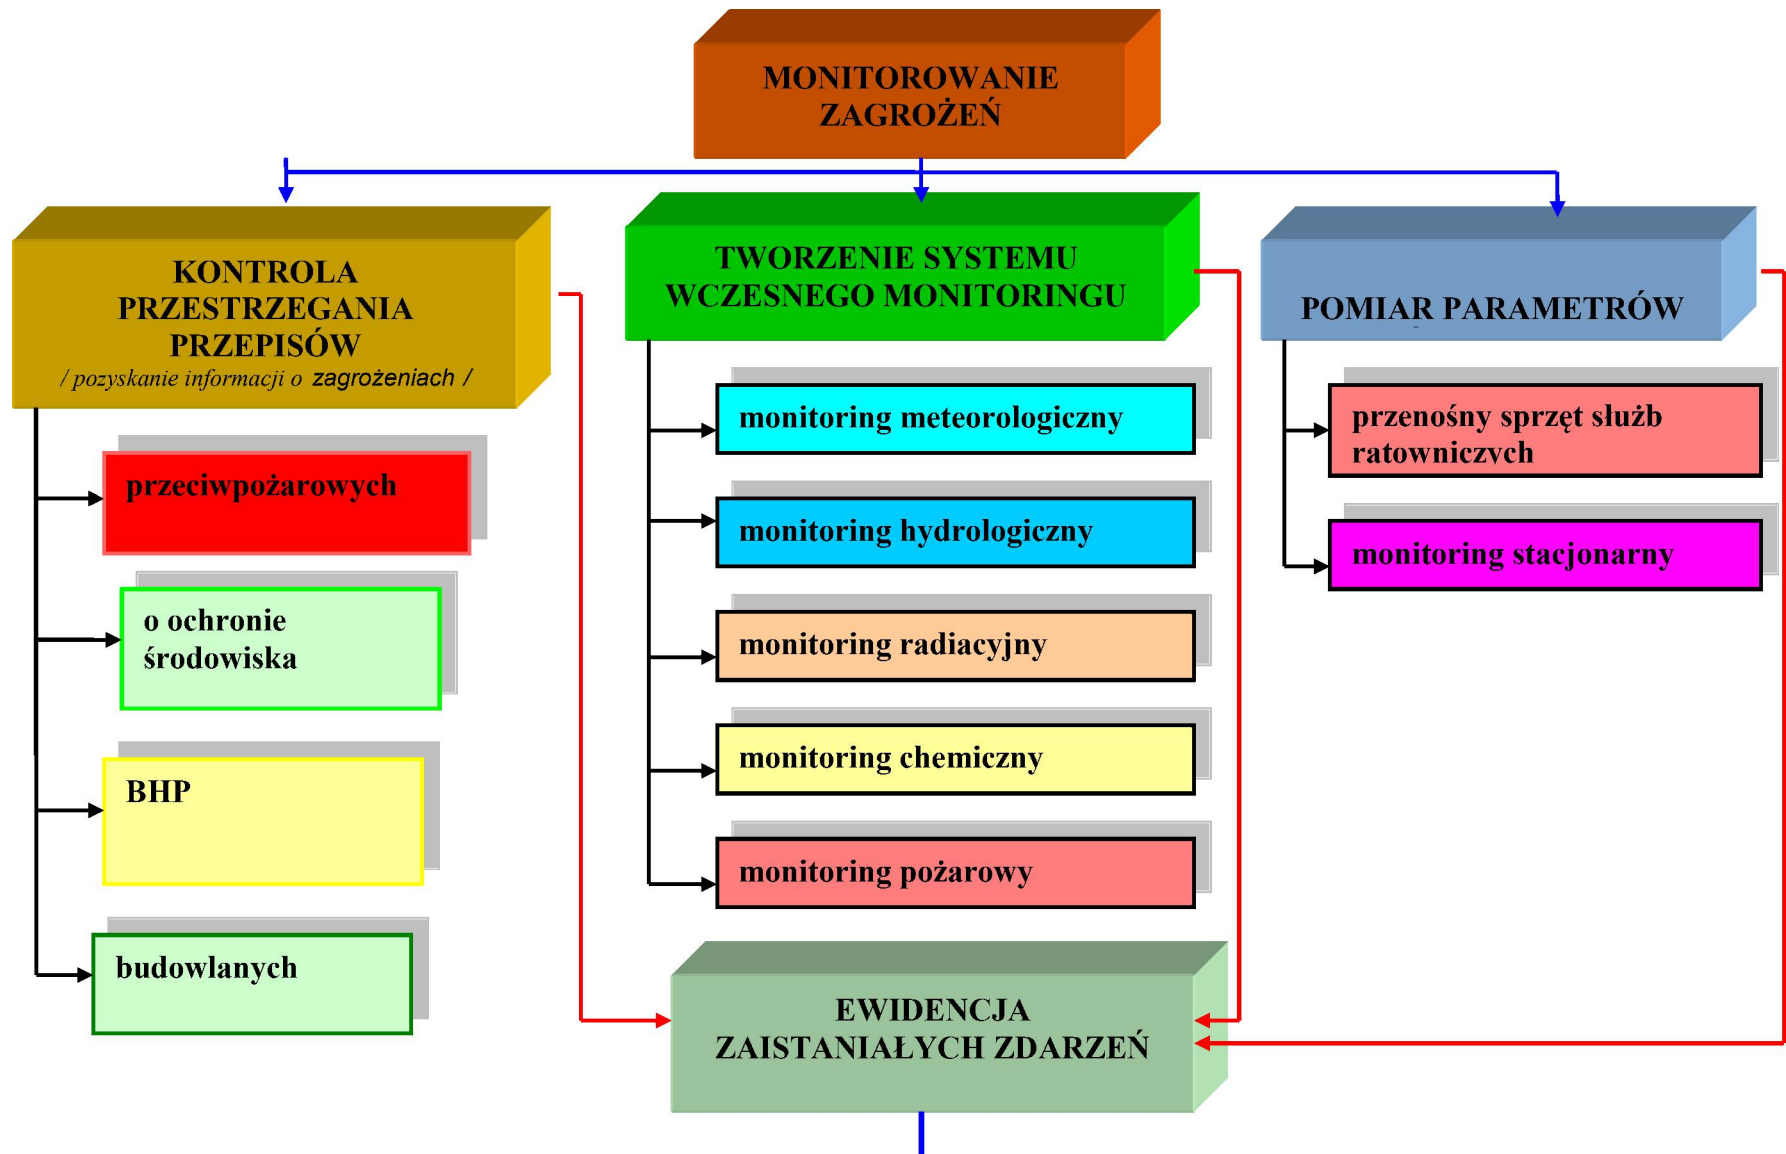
MONITOROWANIE ZAGROŻEŃ

KONTROLA PRZESTRZEGANIA PRZEPISÓW
/ pozyskanie informacji o zagrożeniach /

przeciwpożarowych

o ochronie środowiska

BHP

budowlanych

TWORZENIE SYSTEMU WCZESNEGO MONITORINGU

monitoring meteorologiczny

monitoring hydrologiczny

monitoring radiacyjny

monitoring chemiczny

monitoring pożarowy

POMIAR PARAMETRÓW

przenośny sprzęt służb ratowniczych

monitoring stacjonarny

EWIDENCJA ZAISTANIAŁYCH ZDARZEŃ